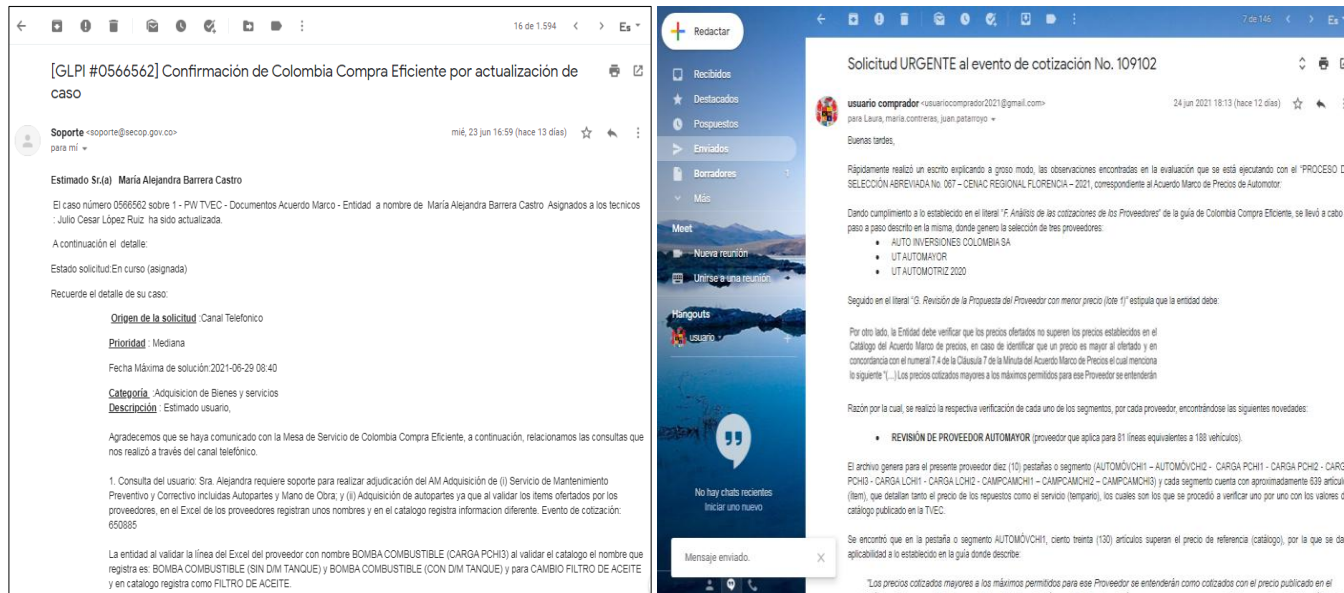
16 de 1.594 Es

[GLPI #0566562] Confirmación de Colombia Compra Eficiente por actualización de caso

Soporte <soporte@secop.gov.co>
para mí
mié, 23 jun 16:59 (hace 13 días)

Estimado Sr.(a) María Alejandra Barrera Castro

El caso número 0566562 sobre 1 - PW TVEC - Documentos Acuerdo Marco - Entidad a nombre de María Alejandra Barrera Castro Asignados a los tecnicos : Julio Cesar López Ruiz ha sido actualizada.

A continuación el detalle:

Estado solicitud:En curso (asignada)

Recuerde el detalle de su caso:

Origen de la solicitud :Canal Telefonico

Prioridad : Mediana

Fecha Máxima de solución:2021-06-29 08:40

Categoría :Adquisicion de Bienes y servicios
Descripción : Estimado usuario,

Agradecemos que se haya comunicado con la Mesa de Servicio de Colombia Compra Eficiente, a continuación, relacionamos las consultas que nos realizó a través del canal telefónico.

1. Consulta del usuario: Sra. Alejandra requiere soporte para realizar adjudicación el AM Adquisición de (i) Servicio de Mantenimiento Preventivo y Correctivo incluidas Autopartes y Mano de Obra; y (ii) Adquisición de autopartes ya que al validar los items ofertados por los proveedores, en el Excel de los proveedores registran unos nombres y en el catalogo registra informacion diferente. Evento de cotización: 650885

La entidad al validar la línea del Excel del proveedor con nombre BOMBA COMBUSTIBLE (CARGA PCHI3) al validar el catalogo el nombre que registra es: BOMBA COMBUSTIBLE (SIN D/M TANQUE) y BOMBA COMBUSTIBLE (CON D/M TANQUE) y para CAMBIO FILTRO DE ACEITE y en catalogo registra como FILTRO DE ACEITE.

Redactar
Recibidos
Destacados
Pospuestos
Enviados
Borradores 1
Más
Meet
Nueva reunión
Unirse a una reunión
Hangouts
usuario
No hay chats recientes
Iniciar uno nuevo
Mensaje enviado.

7 de 146 Es

Solicitud URGENTE al evento de cotización No. 109102

usuario comprador <usuariocomprador2021@gmail.com>
para Laura, maria.contreras, juan.patarroyo
24 jun 2021 18:13 (hace 12 días)

Buenas tardes,

Rápidamente realizó un escrito explicando a groso modo, las observaciones encontradas en la evaluación que se está ejecutando con el "PROCESO D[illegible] SELECCIÓN ABREVIADA No. 067 – CENAC REGIONAL FLORENCIA – 2021, correspondiente al Acuerdo Marco de Precios de Automotor.

Dando cumplimiento a lo establecido en el literal "F. Análisis de las cotizaciones de los Proveedores" de la guía de Colombia Compra Eficiente, se llevó a cabo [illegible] paso a paso descrito en la misma, donde genero la selección de tres proveedores:
• AUTO INVERSIONES COLOMBIA SA
• UT AUTOMAYOR
• UT AUTOMOTRIZ 2020

Seguido en el literal "G. Revisión de la Propuesta del Proveedor con menor precio (lote 1)" estipula que la entidad debe:

Por otro lado, la Entidad debe verificar que los precios ofertados no superen los precios establecidos en el Catálogo del Acuerdo Marco de precios, en caso de identificar que un precio es mayor al ofertado y en concordancia con el numeral 7.4 de la Cláusula 7 de la Minuta del Acuerdo Marco de Precios el cual menciona lo siguiente "(...) Los precios cotizados mayores a los máximos permitidos para ese Proveedor se entenderán

Razón por la cual, se realizó la respectiva verificación de cada uno de los segmentos, por cada proveedor, encontrándose las siguientes novedades:

• REVISIÓN DE PROVEEDOR AUTOMAYOR (proveedor que aplica para 81 líneas equivalentes a 188 vehículos).

El archivo genera para el presente proveedor diez (10) pestañas o segmento (AUTOMÓVCHI1 – AUTOMÓVCHI2 - CARGA PCHI1 - CARGA PCHI2 - CARG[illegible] PCHI3 - CARGA LCHI1 - CARGA LCHI2 - CAMPCAMCHI1 – CAMPCAMCHI2 – CAMPCAMCHI3) y cada segmento cuenta con aproximadamente 639 articul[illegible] (ítem), que detallan tanto el precio de los repuestos como el servicio (temparío), los cuales son los que se procedió a verificar uno por uno con los valores d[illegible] catálogo publicado en la TVEC.

Se encontró que en la pestaña o segmento AUTOMÓVCHI1, ciento treinta (130) artículos superan el precio de referencia (catálogo), por la que se da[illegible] aplicabilidad a lo establecido en la guía donde describe:

"Los precios cotizados mayores a los máximos permitidos para ese Proveedor se entenderán como cotizados con el precio publicado en el